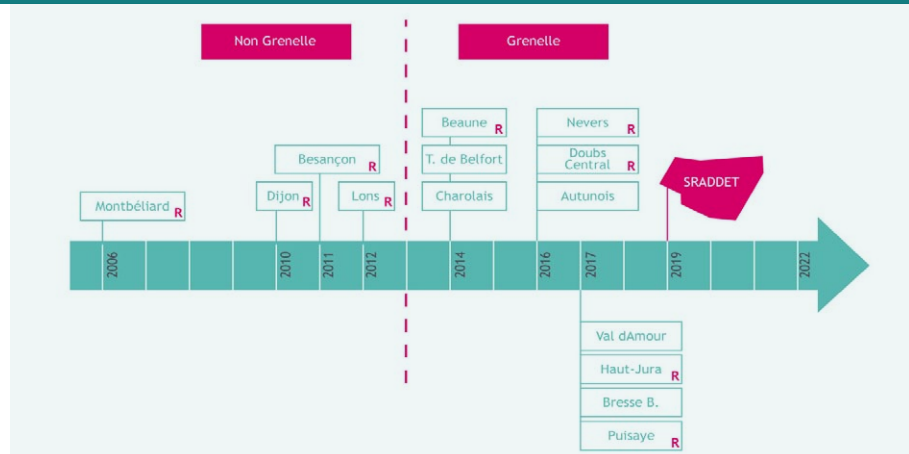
Non Grenelle

Grenelle

Montbéliard R

Dijon R

Besançon R

Lons R

Beaune R

T. de Belfort

Charolais

Nevers R

Doubs Central R

Autunois

SRADDET

2006

2010

2011

2012

2014

2016

2017

2019

2022

Val dAmour

Haut-Jura R

Bresse B.

Puisaye R